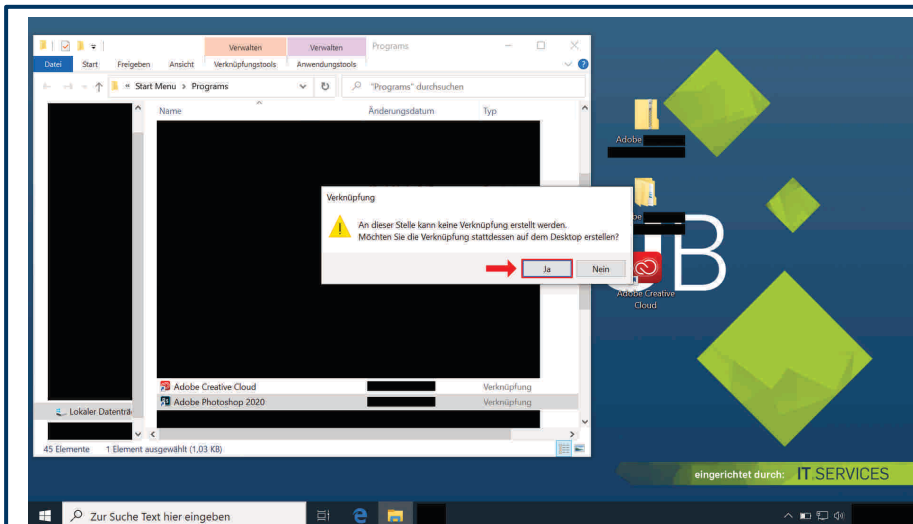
Verwalten Verwalten Programs

Datei Start Freigeben Ansicht Verknüpfungstools Anwendungstools

« Start Menu > Programs

"Programs" durchsuchen

Name Änderungsdatum Typ

Adobe Creative Cloud Verknüpfung

Adobe Photoshop 2020 Verknüpfung

Lokaler Datenträ

45 Elemente 1 Element ausgewählt (1,03 KB)

Verknüpfung

An dieser Stelle kann keine Verknüpfung erstellt werden.
Möchten Sie die Verknüpfung stattdessen auf dem Desktop erstellen?

Ja Nein

Adobe

Adobe

Adobe Creative Cloud

eingerichtet durch: IT SERVICES

Zur Suche Text hier eingeben